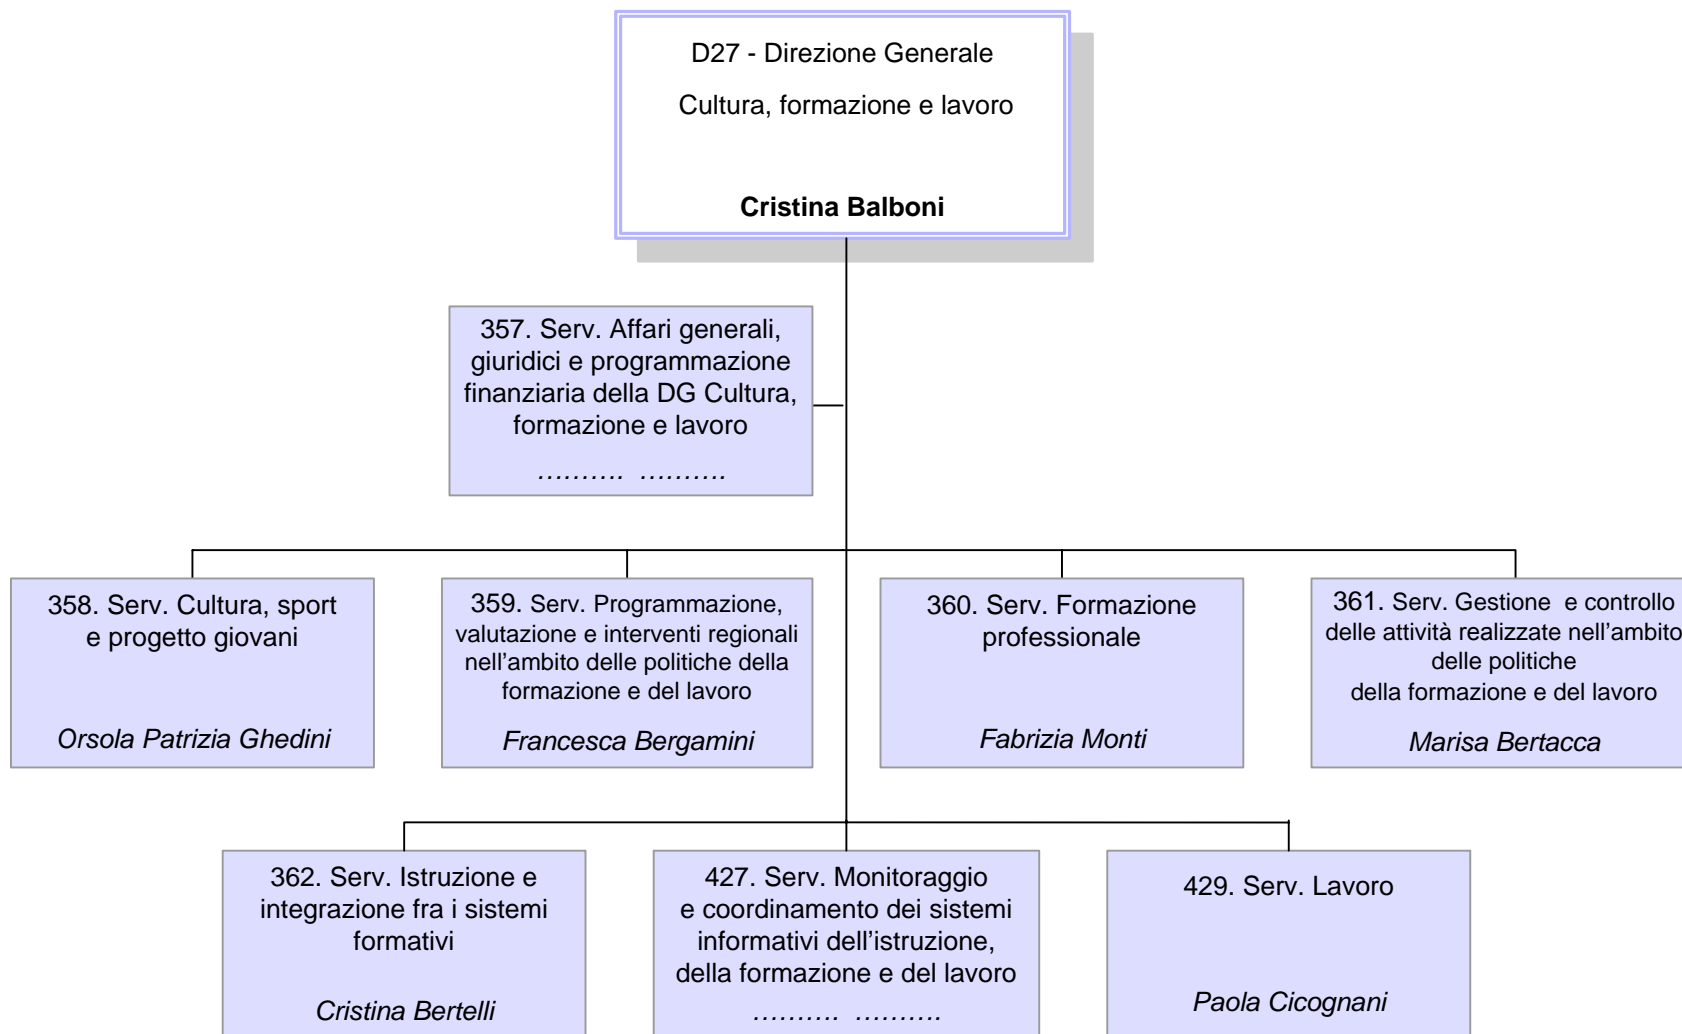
D27 - Direzione Generale

Cultura, formazione e lavoro

**Cristina Balboni**

357. Serv. Affari generali, giuridici e programmazione finanziaria della DG Cultura, formazione e lavoro

………. ……….

358. Serv. Cultura, sport e progetto giovani

*Orsola Patrizia Ghedini*

359. Serv. Programmazione, valutazione e interventi regionali nell’ambito delle politiche della formazione e del lavoro

*Francesca Bergamini*

360. Serv. Formazione professionale

*Fabrizia Monti*

361. Serv. Gestione e controllo delle attività realizzate nell’ambito delle politiche della formazione e del lavoro

*Marisa Bertacca*

362. Serv. Istruzione e integrazione fra i sistemi formativi

*Cristina Bertelli*

427. Serv. Monitoraggio e coordinamento dei sistemi informativi dell’istruzione, della formazione e del lavoro

………. ……….

429. Serv. Lavoro

*Paola Cicognani*